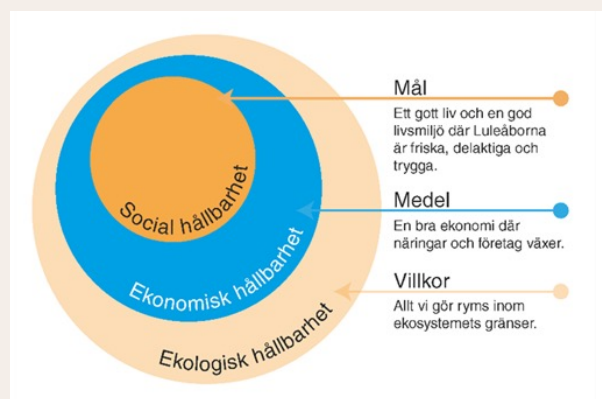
Social hållbarhet

Ekonomisk hållbarhet

Ekologisk hållbarhet

Mål
Ett gott liv och en god livsmiljö där Luleåborna är friska, delaktiga och trygga.

Medel
En bra ekonomi där näringar och företag växer.

Villkor
Allt vi gör ryms inom ekosystemets gränser.